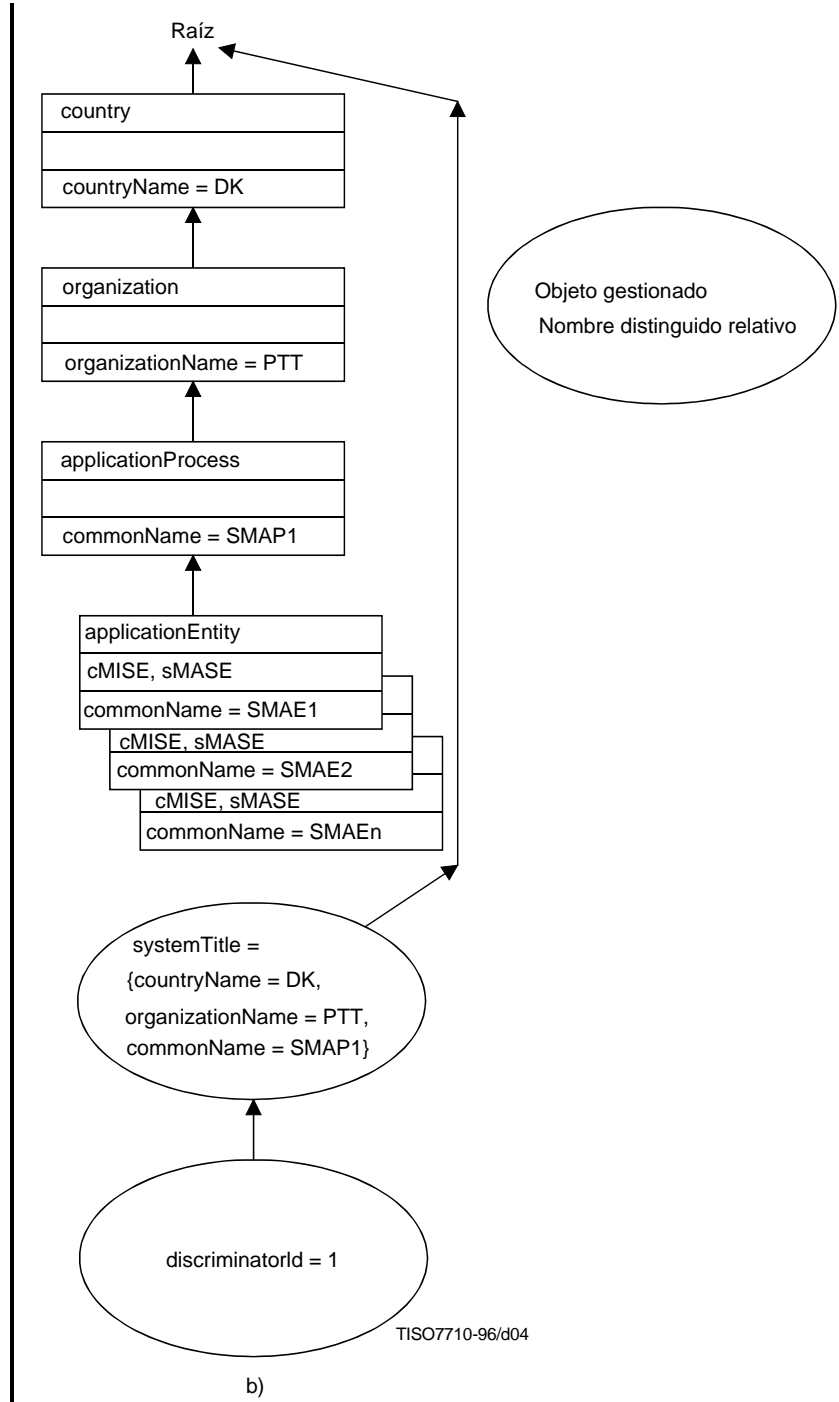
Raíz

country

countryName = DK

organization

organizationName = PTT

applicationProcess

commonName = SMAP1

applicationEntity

cMISE, sMASE

commonName = SMAE1

cMISE, sMASE

commonName = SMAE2

cMISE, sMASE

commonName = SMAEn

Objeto gestionado

Nombre distinguido relativo

systemTitle = {countryName = DK, organizationName = PTT, commonName = SMAP1}

discriminatorId = 1

TISO7710-96/d04

b)